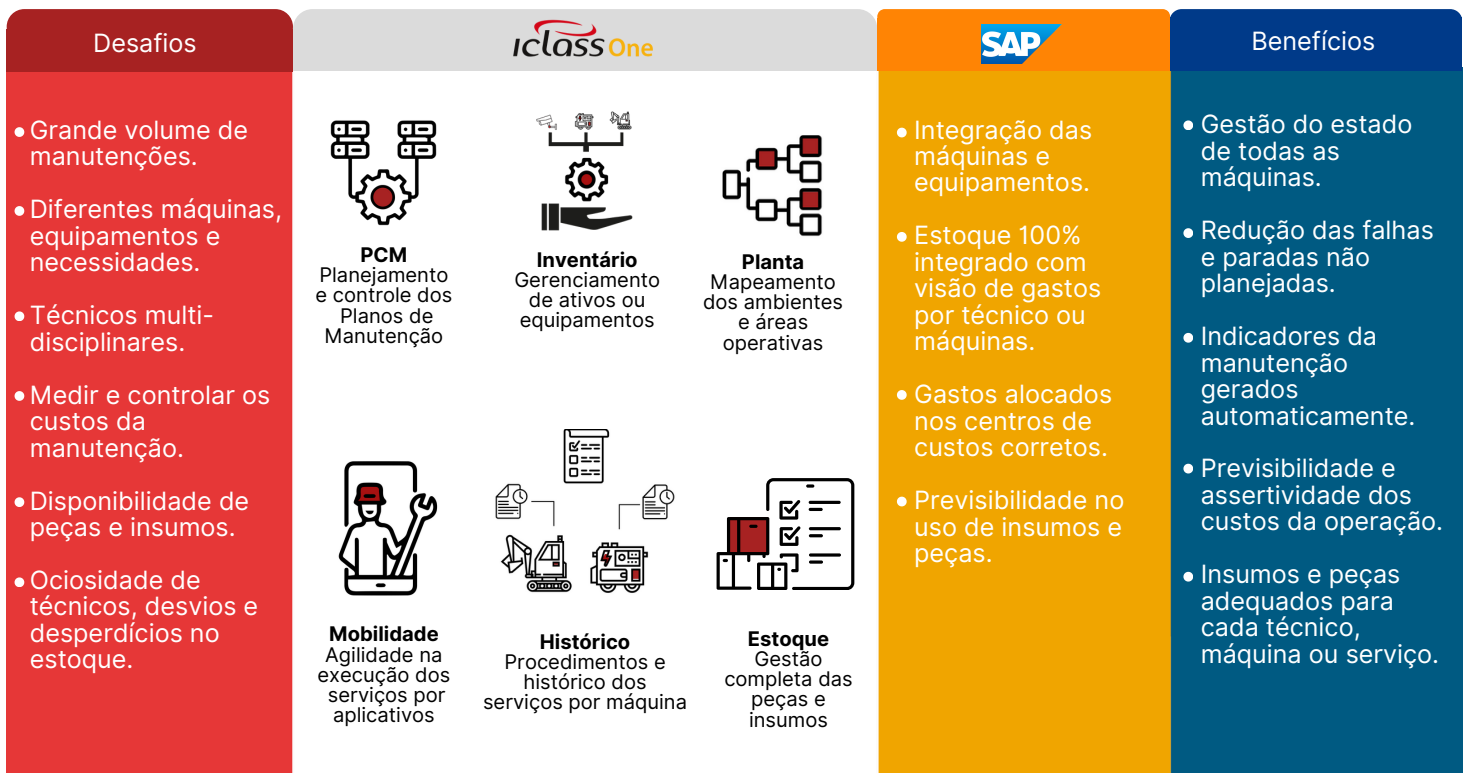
Desafios

• Grande volume de manutenções.

• Diferentes máquinas, equipamentos e necessidades.

• Técnicos multi-disciplinares.

• Medir e controlar os custos da manutenção.

• Disponibilidade de peças e insumos.

• Ociosidade de técnicos, desvios e desperdícios no estoque.

iclass One

PCM
Planejamento e controle dos Planos de Manutenção

Inventário
Gerenciamento de ativos ou equipamentos

Planta
Mapeamento dos ambientes e áreas operativas

Mobilidade
Agilidade na execução dos serviços por aplicativos

Histórico
Procedimentos e histórico dos serviços por máquina

Estoque
Gestão completa das peças e insumos

SAP

• Integração das máquinas e equipamentos.

• Estoque 100% integrado com visão de gastos por técnico ou máquinas.

• Gastos alocados nos centros de custos corretos.

• Previsibilidade no uso de insumos e peças.

Benefícios

• Gestão do estado de todas as máquinas.

• Redução das falhas e paradas não planejadas.

• Indicadores da manutenção gerados automaticamente.

• Previsibilidade e assertividade dos custos da operação.

• Insumos e peças adequados para cada técnico, máquina ou serviço.